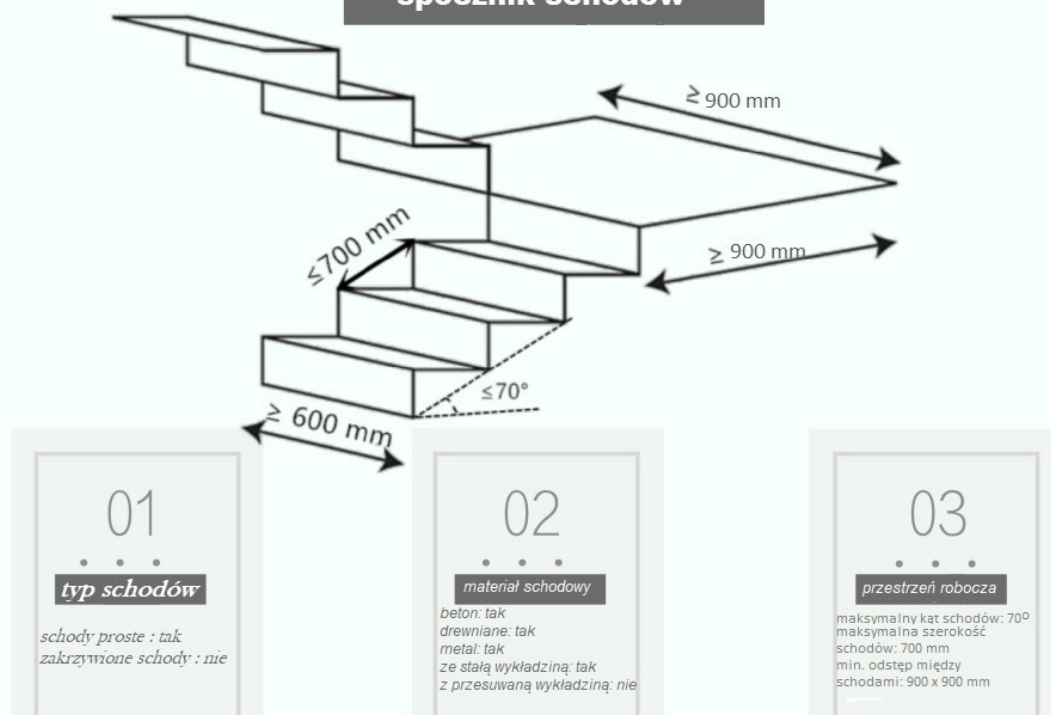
Spocznik schodów

≥ 900 mm

≤700 mm

≥ 900 mm

≤70°

≥ 600 mm

01

typ schodów

schody proste : tak
zakrzywione schody : nie

02

materiał schodowy

beton: tak
drewniane: tak
metal: tak
ze stałą wykładziną: tak
z przesuwaną wykładziną: nie

03

przestrzeń robocza

maksymalny kąt schodów: 70°
maksymalna szerokość schodów: 700 mm
min. odstęp między schodami: 900 x 900 mm